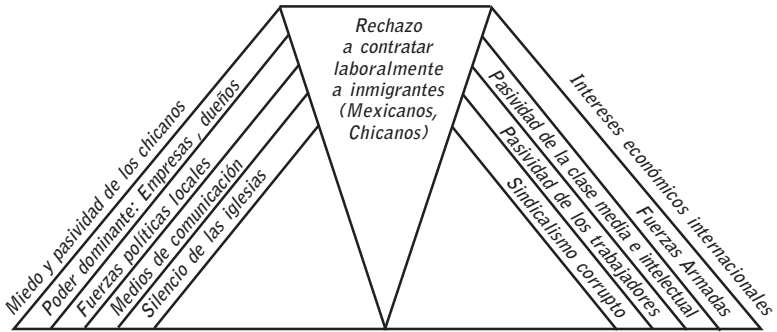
Rechazo a contratar laboralmente a inmigrantes (Mexicanos, Chicanos)

Miedo y pasividad de los chicanos
Poder dominante: Empresas , dueños
Fuerzas políticas locales
Medios de comunicación
Silencio de las iglesias

Intereses económicos internacionales
Fuerzas Armadas
Pasividad de la clase media e intelectual
Pasividad de los trabajadores
Sindicalismo corrupto